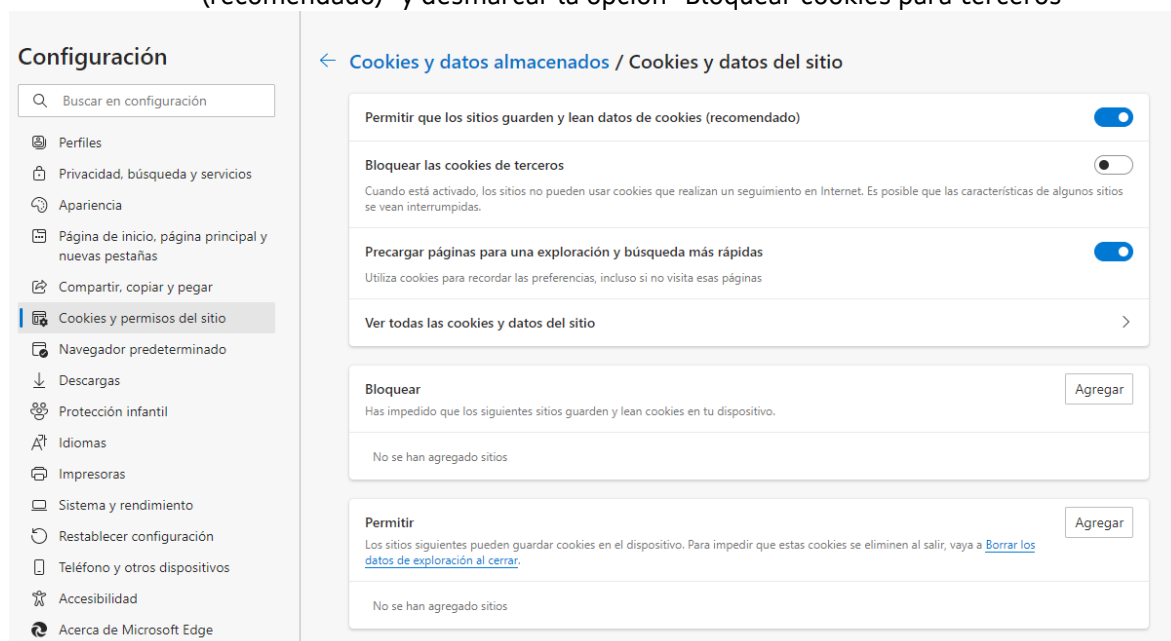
(recomendado)" y desmarcar la opción "Bloquear cookies para terceros"

Configuración

Buscar en configuración

Perfiles
Privacidad, búsqueda y servicios
Apariencia
Página de inicio, página principal y nuevas pestañas
Compartir, copiar y pegar
Cookies y permisos del sitio
Navegador predeterminado
Descargas
Protección infantil
Idiomas
Impresoras
Sistema y rendimiento
Restablecer configuración
Teléfono y otros dispositivos
Accesibilidad
Acerca de Microsoft Edge

← Cookies y datos almacenados / Cookies y datos del sitio

Permitir que los sitios guarden y lean datos de cookies (recomendado)

Bloquear las cookies de terceros
Cuando está activado, los sitios no pueden usar cookies que realizan un seguimiento en Internet. Es posible que las características de algunos sitios se vean interrumpidas.

Precargar páginas para una exploración y búsqueda más rápidas
Utiliza cookies para recordar las preferencias, incluso si no visita esas páginas

Ver todas las cookies y datos del sitio

Bloquear
Has impedido que los siguientes sitios guarden y lean cookies en tu dispositivo.
Agregar

No se han agregado sitios

Permitir
Los sitios siguientes pueden guardar cookies en el dispositivo. Para impedir que estas cookies se eliminen al salir, vaya a Borrar los datos de exploración al cerrar.
Agregar

No se han agregado sitios